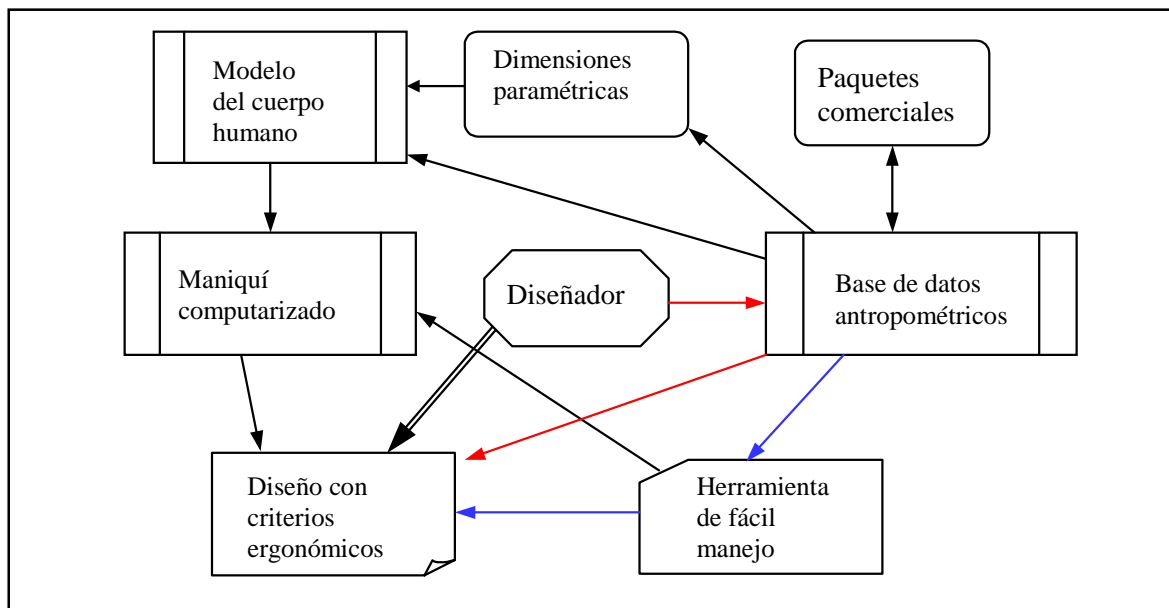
Modelo del cuerpo humano

Dimensiones paramétricas

Paquetes comerciales

Maniquí computarizado

Diseñador

Base de datos antropométricos

Diseño con criterios ergonómicos

Herramienta de fácil manejo